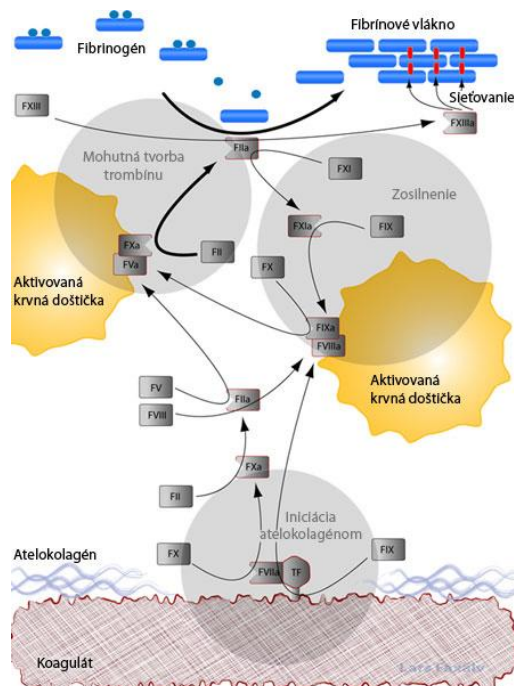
Fibrínové vlákno

Fibrinogén

Sieťovanie

FXIII

FXIIIa

FIIa

Mohutná tvorba trombínu

FXI

Zosilnenie

FXa

FVa

FII

FXIa

FIX

Aktivovaná krvná doštička

FX

FIXa

FVIIIa

Aktivovaná krvná doštička

FV

FVIII

FIIa

FXa

FII

Iniciácia atelokolagénom

Atelokolagén

FX

FVIIa

TF

FIX

Koagulát

Lars Fässler